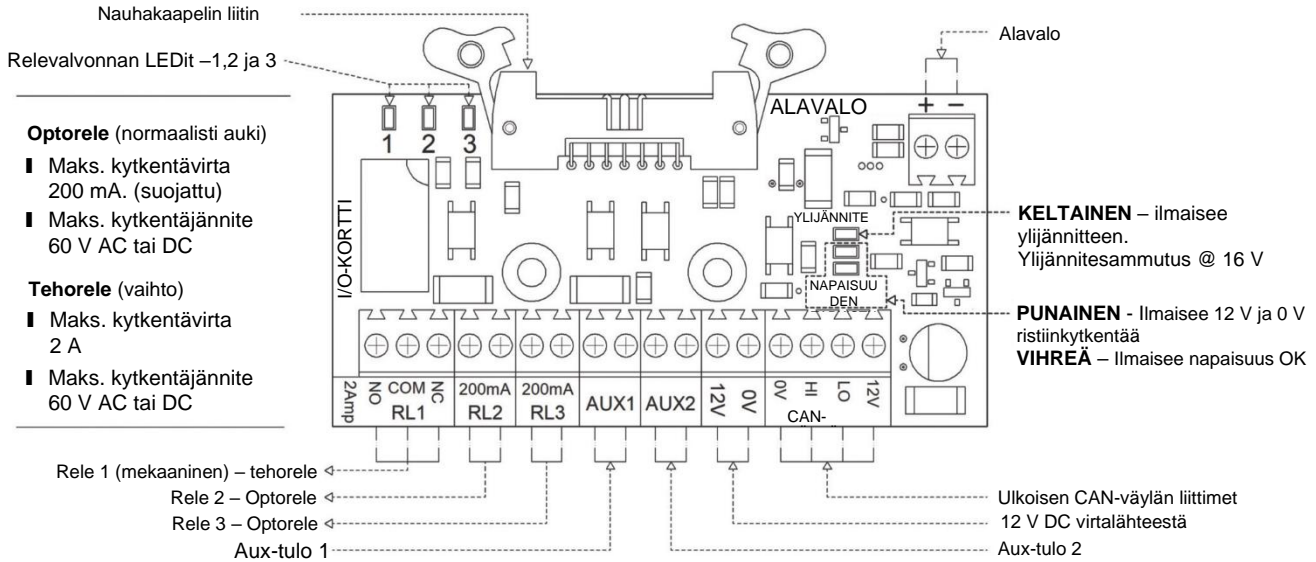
Nauhakaapelin liitin

Relevalvonnan LEDit –1,2 ja 3

Alavalo

Optorele (normaalisti auki)

Maks. kytkentävirta 200 mA. (suojattu)

Maks. kytkentäjännite 60 V AC tai DC

Tehorele (vaihto)

Maks. kytkentävirta 2 A

Maks. kytkentäjännite 60 V AC tai DC

1 2 3

ALAVALO

+ −

I/O-KORTTI

YLIJÄNNITE

NAPAISUUDEN

KELTAINEN – ilmaisee ylijännitteen. Ylijännitesammutus @ 16 V

PUNAINEN - Ilmaisee 12 V ja 0 V ristiinkytkentää

VIHREÄ – Ilmaisee napaisuus OK

2Amp NO COM NC RL1

200mA RL2

200mA RL3

AUX1 AUX2

12V 0V

0V HI LO 12V

CAN-

Rele 1 (mekaaninen) – tehorele

Rele 2 – Optorele

Rele 3 – Optorele

Aux-tulo 1

Ulkoisen CAN-väylän liittimet

12 V DC virtalähteestä

Aux-tulo 2